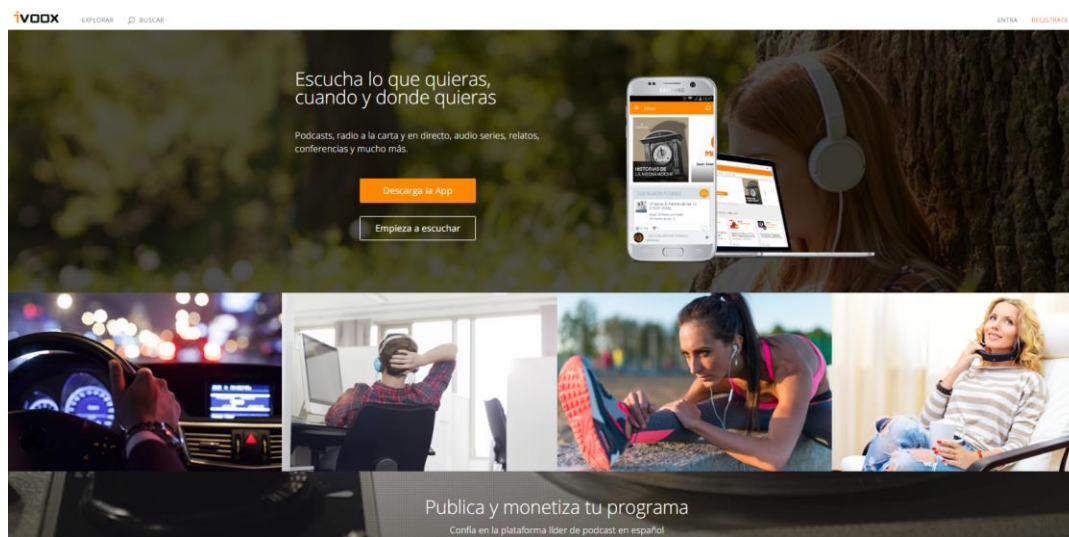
iVOOX EXPLORAR BUSCAR

ENTRA REGÍSTRATE

Escucha lo que quieras, cuando y donde quieras

Podcasts, radio a la carta y en directo, audio series, relatos, conferencias y mucho más.

Descarga la App

Empieza a escuchar

HISTORIAS DE LA MEDIANOCHE

Publica y monetiza tu programa

Confía en la plataforma líder de podcast en español